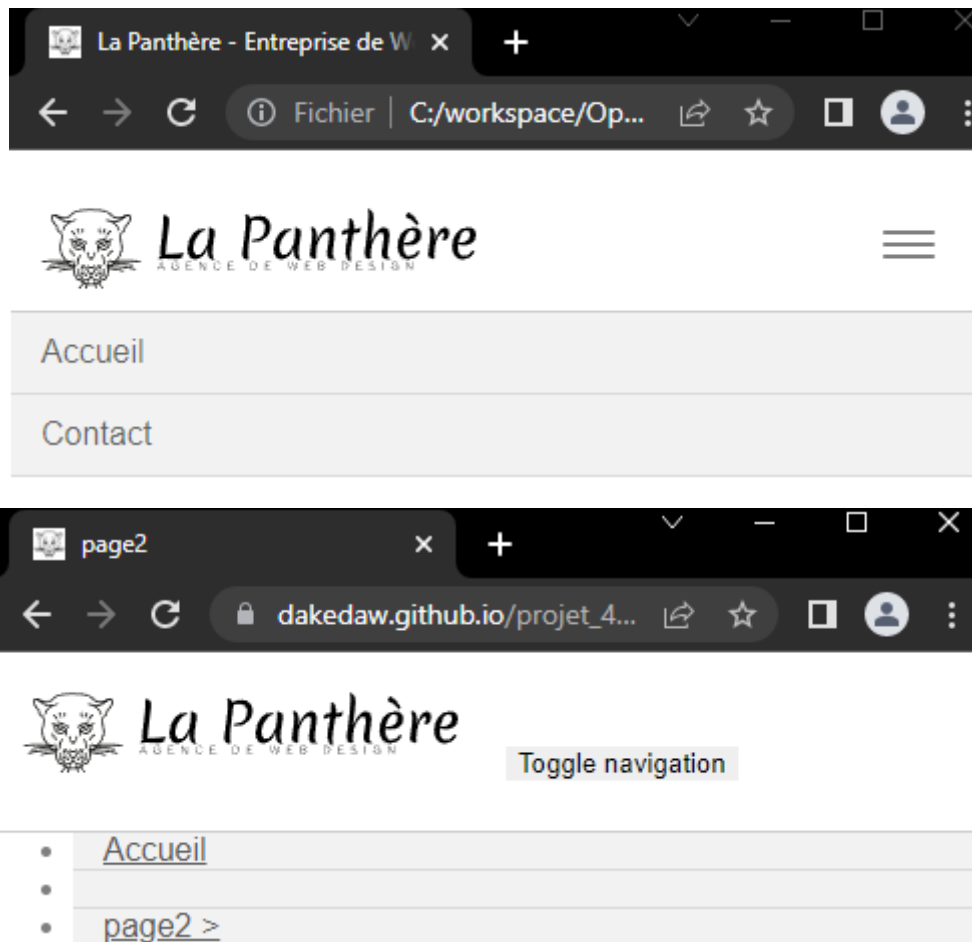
La Panthère - Entreprise de W ×
+
Fichier | C:/workspace/Op...

La Panthère
AGENCE DE WEB DESIGN

Accueil
Contact

page2 ×
+
dakedaw.github.io/projet_4...

La Panthère
AGENCE DE WEB DESIGN

Toggle navigation

- Accueil
-
- page2 >